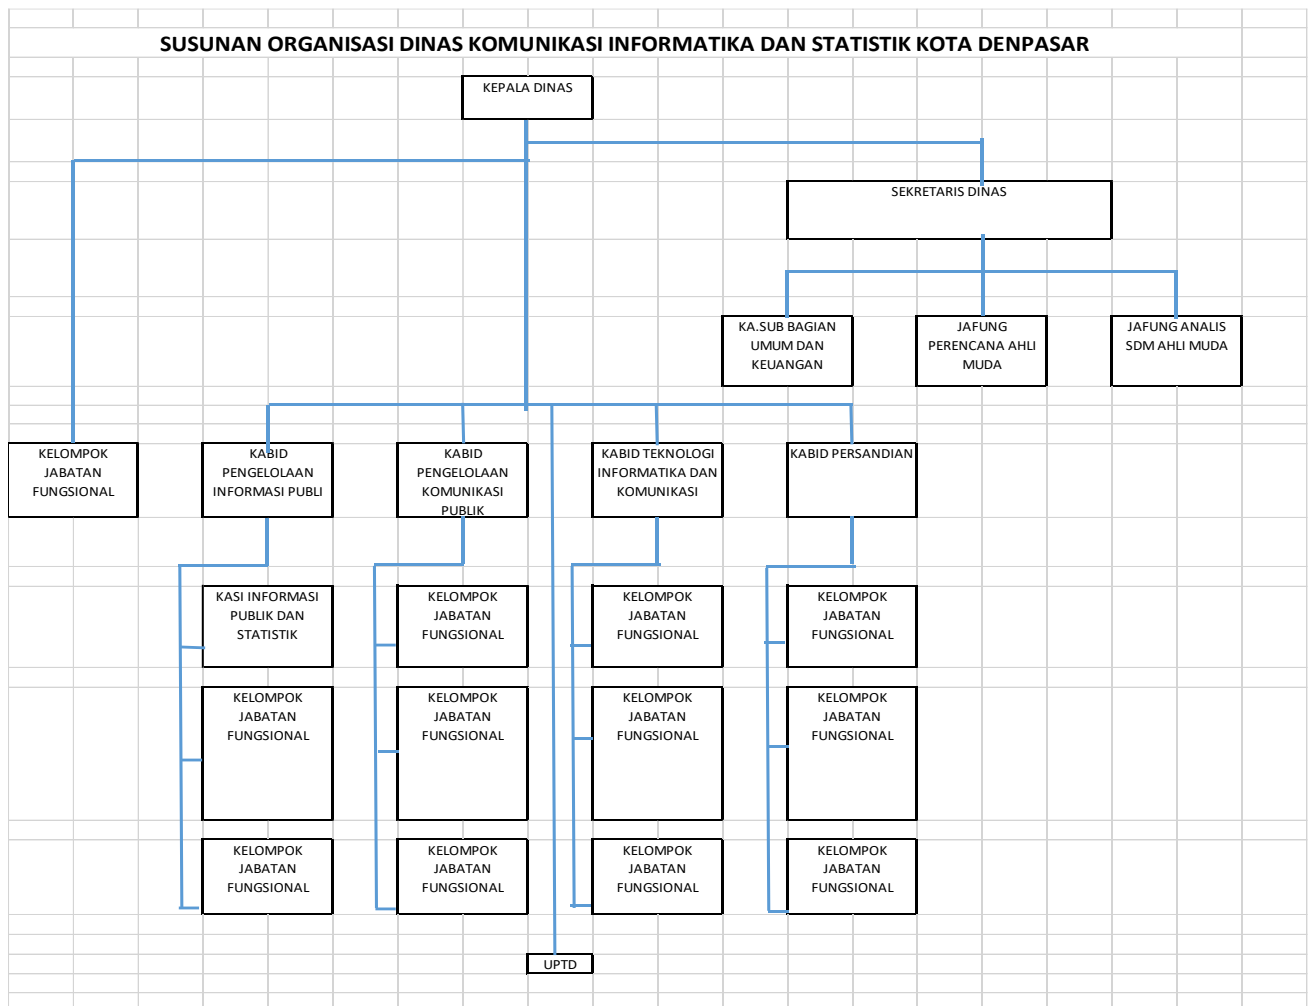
SUSUNAN ORGANISASI DINAS KOMUNIKASI INFORMATIKA DAN STATISTIK KOTA DENPASAR

KEPALA DINAS

SEKRETARIS DINAS

KA.SUB BAGIAN UMUM DAN KEUANGAN

JAFUNG PERENCANA AHLI MUDA

JAFUNG ANALIS SDM AHLI MUDA

KELOMPOK JABATAN FUNGSIONAL

KABID PENGELOLAAN INFORMASI PUBLI

KABID PENGELOLAAN KOMUNIKASI PUBLIK

KABID TEKNOLOGI INFORMATIKA DAN KOMUNIKASI

KABID PERSANDIAN

KASI INFORMASI PUBLIK DAN STATISTIK

KELOMPOK JABATAN FUNGSIONAL

KELOMPOK JABATAN FUNGSIONAL

KELOMPOK JABATAN FUNGSIONAL

KELOMPOK JABATAN FUNGSIONAL

KELOMPOK JABATAN FUNGSIONAL

KELOMPOK JABATAN FUNGSIONAL

KELOMPOK JABATAN FUNGSIONAL

KELOMPOK JABATAN FUNGSIONAL

KELOMPOK JABATAN FUNGSIONAL

KELOMPOK JABATAN FUNGSIONAL

KELOMPOK JABATAN FUNGSIONAL

UPTD